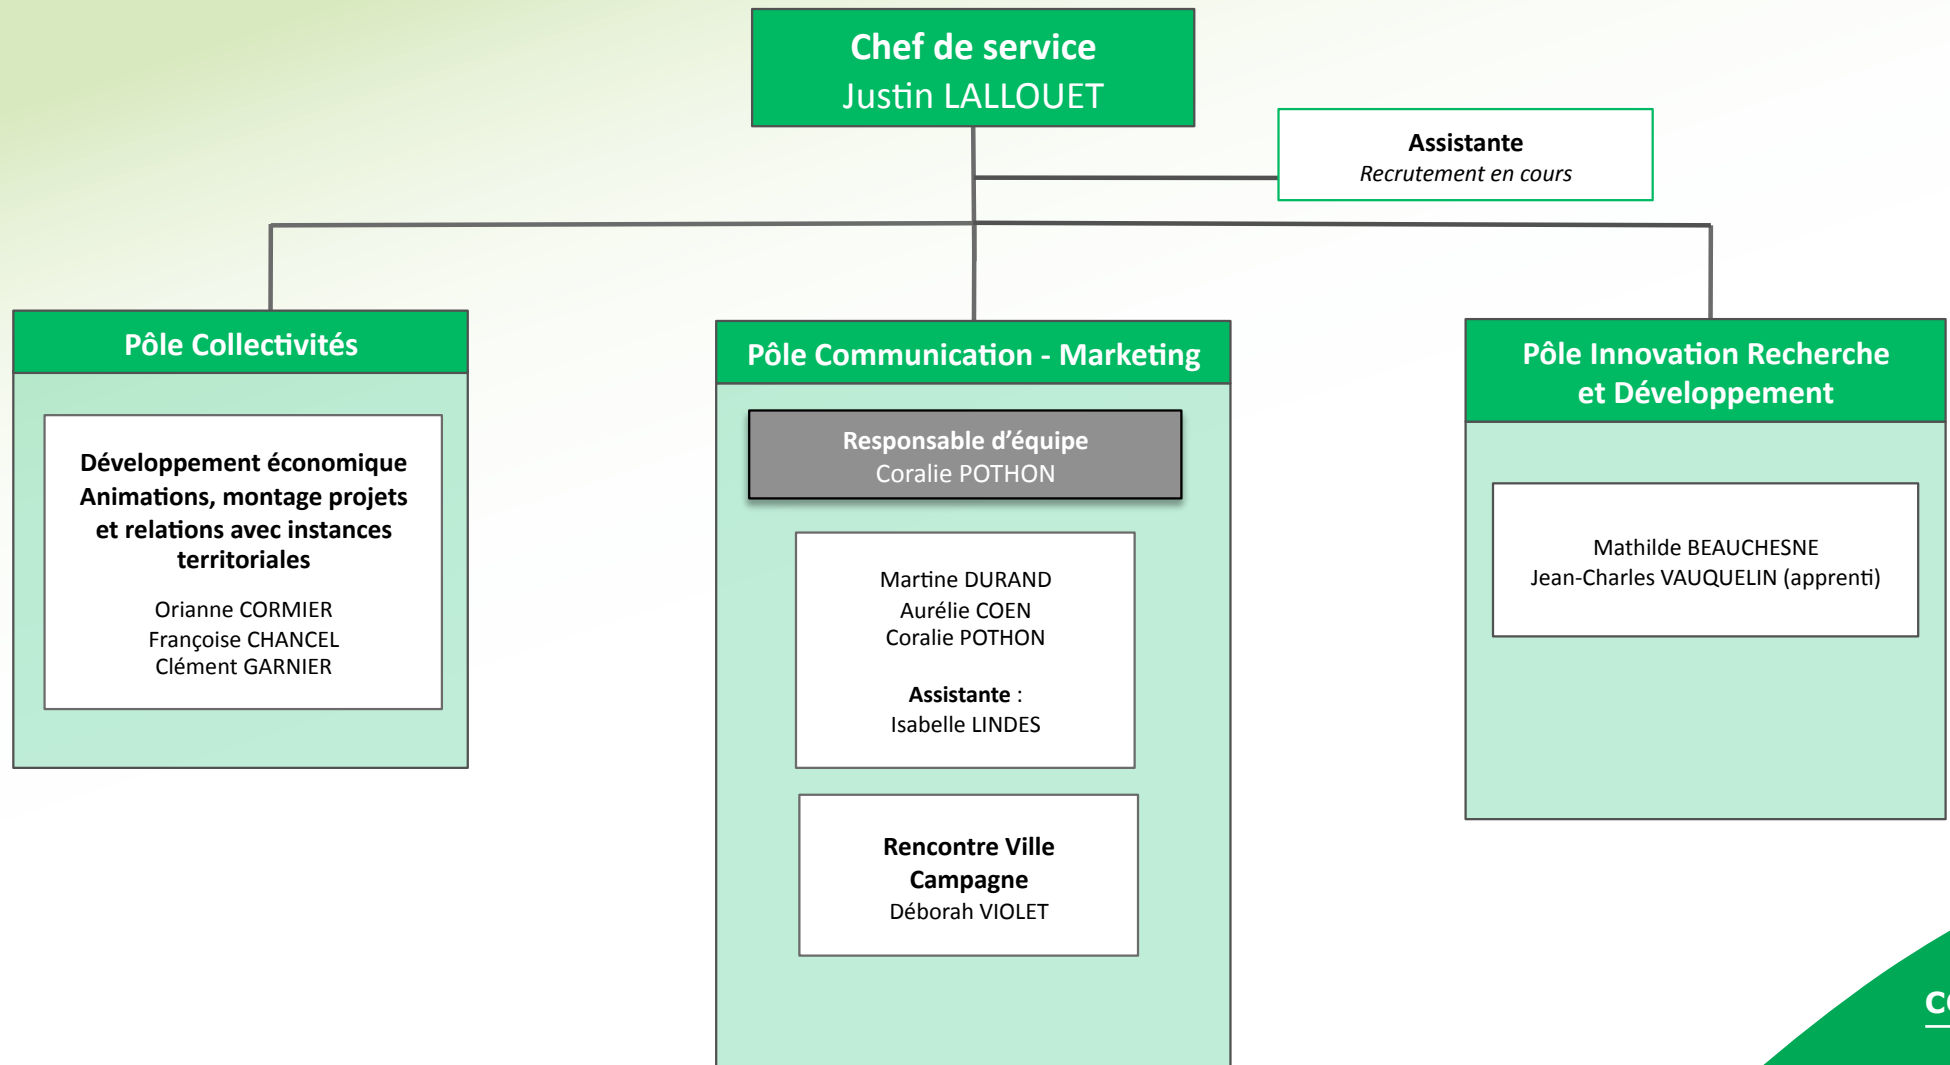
Chef de service
Justin LALLOUET

Assistante
Recrutement en cours

Pôle Collectivités

Développement économique
Animations, montage projets et relations avec instances territoriales

Orianne CORMIER
Françoise CHANCEL
Clément GARNIER

Pôle Communication - Marketing

Responsable d'équipe
Coralie POTHON

Martine DURAND
Aurélie COEN
Coralie POTHON

Assistante :
Isabelle LINDES

Rencontre Ville Campagne
Déborah VIOLET

Pôle Innovation Recherche et Développement

Mathilde BEAUCHESNE
Jean-Charles VAUQUELIN (apprenti)

C